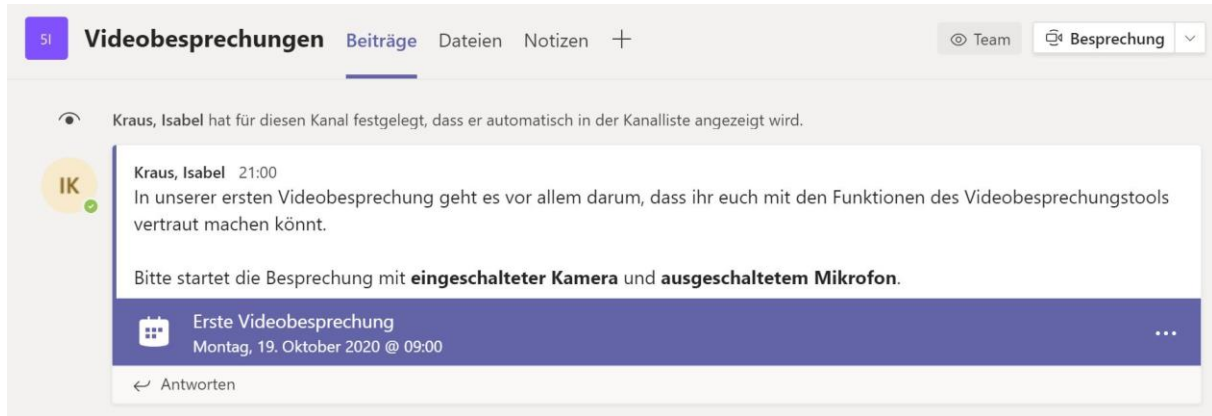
5I Videobesprechungen Beiträge Dateien Notizen +

Team Besprechung

**Kraus, Isabel** hat für diesen Kanal festgelegt, dass er automatisch in der Kanalliste angezeigt wird.

IK

Kraus, Isabel 21:00

In unserer ersten Videobesprechung geht es vor allem darum, dass ihr euch mit den Funktionen des Videobesprechungstools vertraut machen könnt.

Bitte startet die Besprechung mit **eingeschalteter Kamera** und **ausgeschaltetem Mikrofon**.

Erste Videobesprechung
Montag, 19. Oktober 2020 @ 09:00

...

Antworten